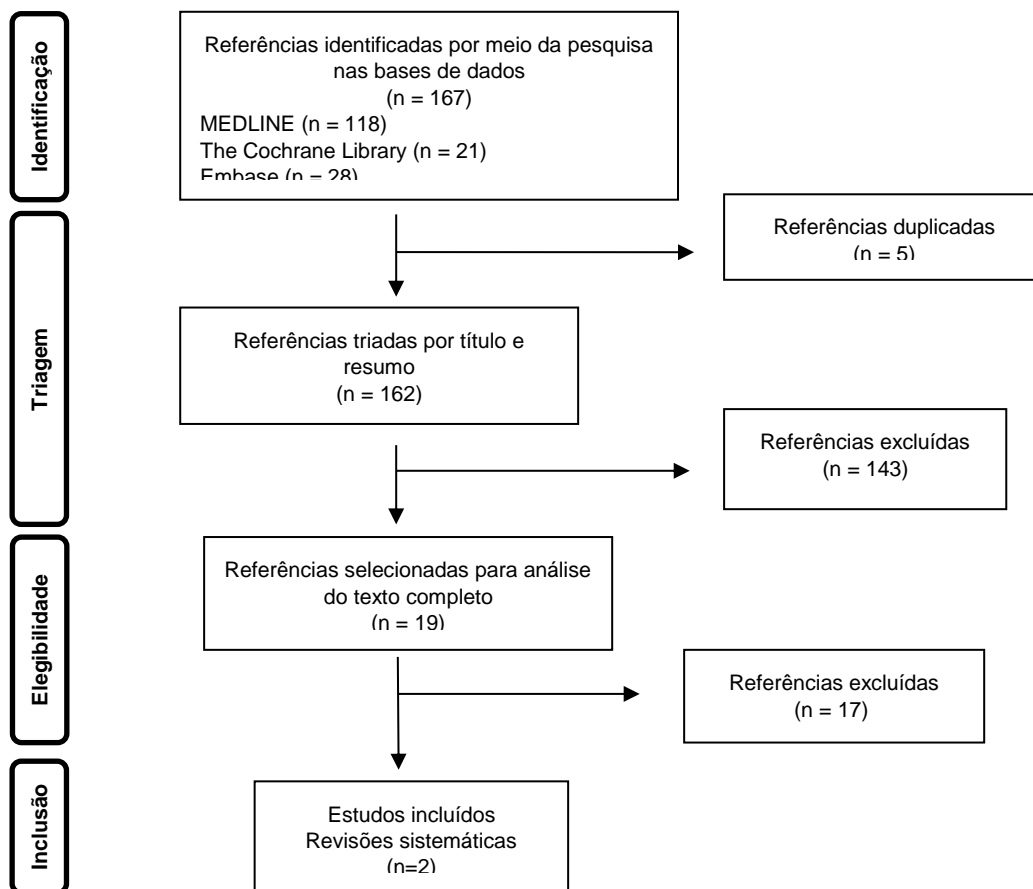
Identificação

Referências identificadas por meio da pesquisa nas bases de dados
(n = 167)
MEDLINE (n = 118)
The Cochrane Library (n = 21)
Embase (n = 28)

Referências duplicadas
(n = 5)

Triagem

Referências triadas por título e resumo
(n = 162)

Referências excluídas
(n = 143)

Elegibilidade

Referências selecionadas para análise do texto completo
(n = 19)

Referências excluídas
(n = 17)

Inclusão

Estudos incluídos
Revisões sistemáticas
(n=2)